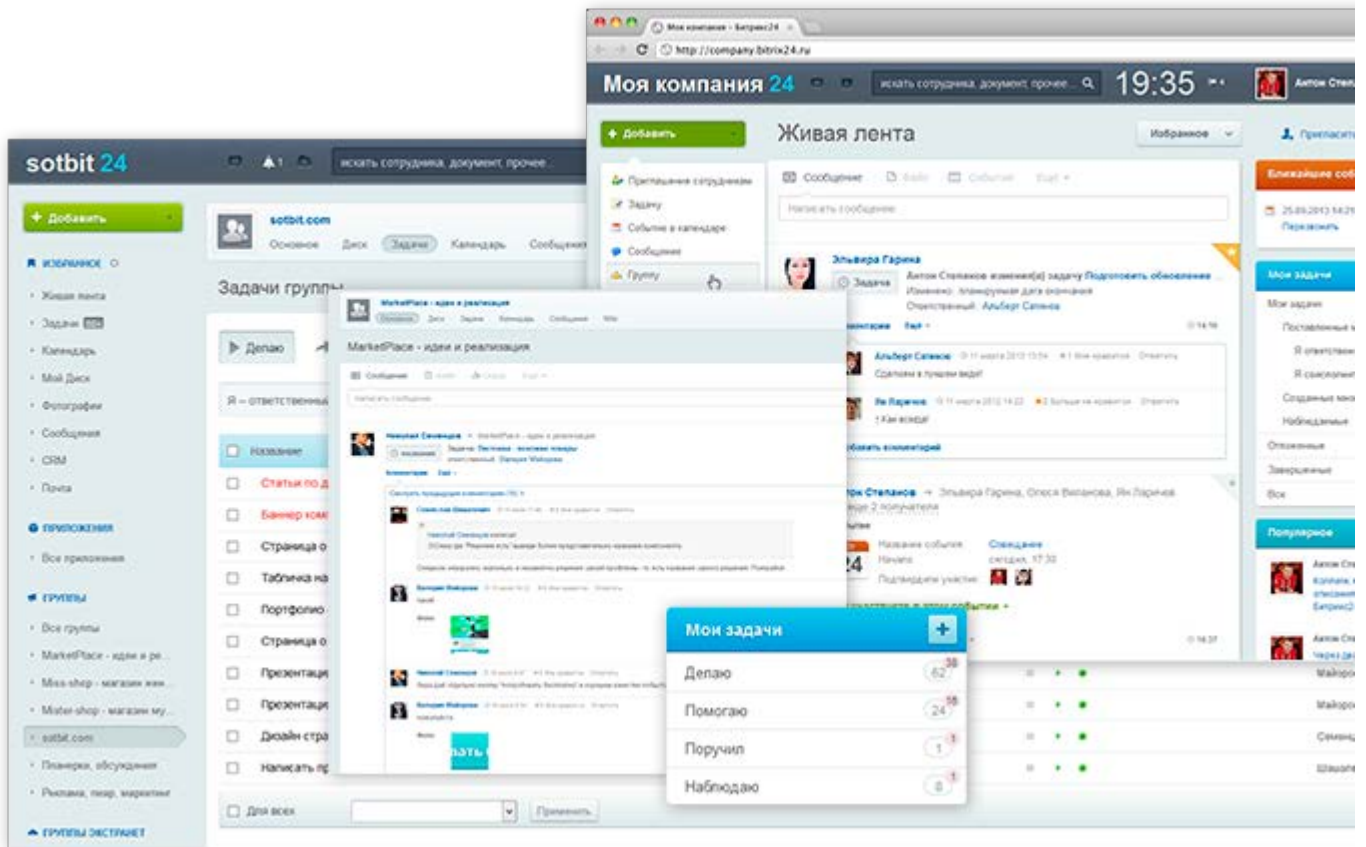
Моя компания - Битрикс24
http://company.bitrix24.ru
Моя компания 24
искать сотрудника, документ, прочее...
19:35
Антон Степ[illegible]
+ Добавить
Живая лента
Избранное
Пригласить
Приглашение сотрудникам
Задачу
Событие в календаре
Сообщение
Группу
Сообщение
Файл
Событие
Ещё
Написать сообщение
Эльвира Гарина
Задача
Антон Степанов изменил(а) задачу Подготовить обновление
Изменено: планируемая дата окончания
Ответственный: Альберт Сапнов
Комментарии
Ещё
14:16
Альберт Сапнов
Сделаем в лучшем виде!
Ян Ларичев
! Как всегда!
Добавить комментарий
Антон Степанов → Эльвира Гарина, Олеся Виланова, Ян Ларичев
еще 2 получателя
Название события:
Совещание
Начало:
сегодня, 17:30
Подтвердите участие:
24
14:37
Ближайшие события
25.09.2013 14:21
Перезвонить
Мои задачи
Мои задачи
Поставленные
Я ответствен
Я соисполнит
Созданные мно
Наблюдаемые
Отложенные
Завершенные
Все
Популярное
Антон Сте
Антон Сте

sotbit 24
искать сотрудника, документ, прочее
+ Добавить
ИЗБРАННОЕ
Живая лента
Задачи
Календарь
Мой Диск
Фотографии
Сообщения
CRM
Почта
ПРИЛОЖЕНИЯ
Все приложения
ГРУППЫ
Все группы
MarketPlace - идеи и ре...
Miss-shop - магазин жен...
Mister-shop - магазин му...
sotbit.com
Планерки, обсуждения
Реклама, пиар, маркетинг
ГРУППЫ ЭКСТРАНЕТ
sotbit.com
Основное
Диск
Задачи
Календарь
Сообщения
Задачи группы
Делаю
Я – ответственный
Название
Статьи по д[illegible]
Баннер ком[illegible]
Страница о
Табличка на
Портфолио
Страница о
Презентаци
Презентаци
Дизайн стра
Написать пр
Для всех
Применить
Майоро
Майоро
Семенц
Шашопе

MarketPlace - идеи и реализация
Основное
Диск
Задачи
Календарь
Сообщения
Wiki
MarketPlace - идеи и реализация
Сообщение
Файл
Опрос
Ещё
Написать сообщение
Николай Семенцов → MarketPlace - идеи и реализация
Задача: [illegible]
Комментарии
Ещё
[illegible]

Мои задачи
+
Делаю
62
38
Помогаю
24
18
Поручил
1
1
Наблюдаю
0
1